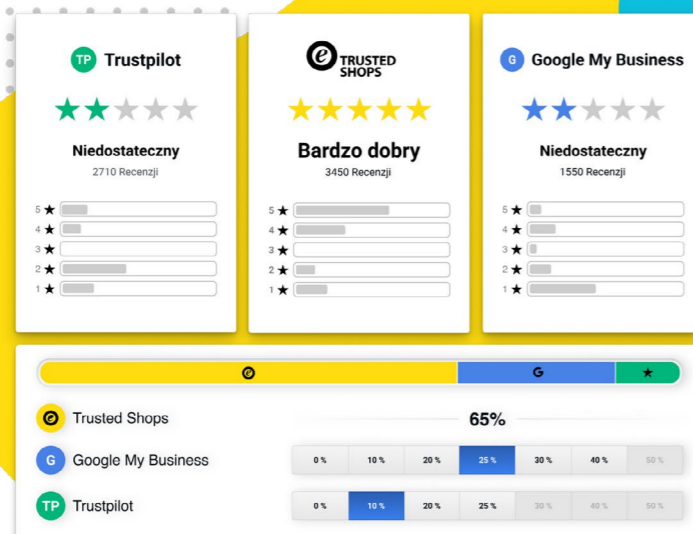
TP Trustpilot

Niedostateczny
2710 Recenzji

5 ★
4 ★
3 ★
2 ★
1 ★

TRUSTED SHOPS

Bardzo dobry
3450 Recenzji

5 ★
4 ★
3 ★
2 ★
1 ★

G Google My Business

Niedostateczny
1550 Recenzji

5 ★
4 ★
3 ★
2 ★
1 ★

Trusted Shops 65%

Google My Business

| 0 % | 10 % | 20 % | 25 % | 30 % | 40 % | 50 % |
|---|---|---|---|---|---|---|

Trustpilot

| 0 % | 10 % | 20 % | 25 % | 30 % | 40 % | 50 % |
|---|---|---|---|---|---|---|